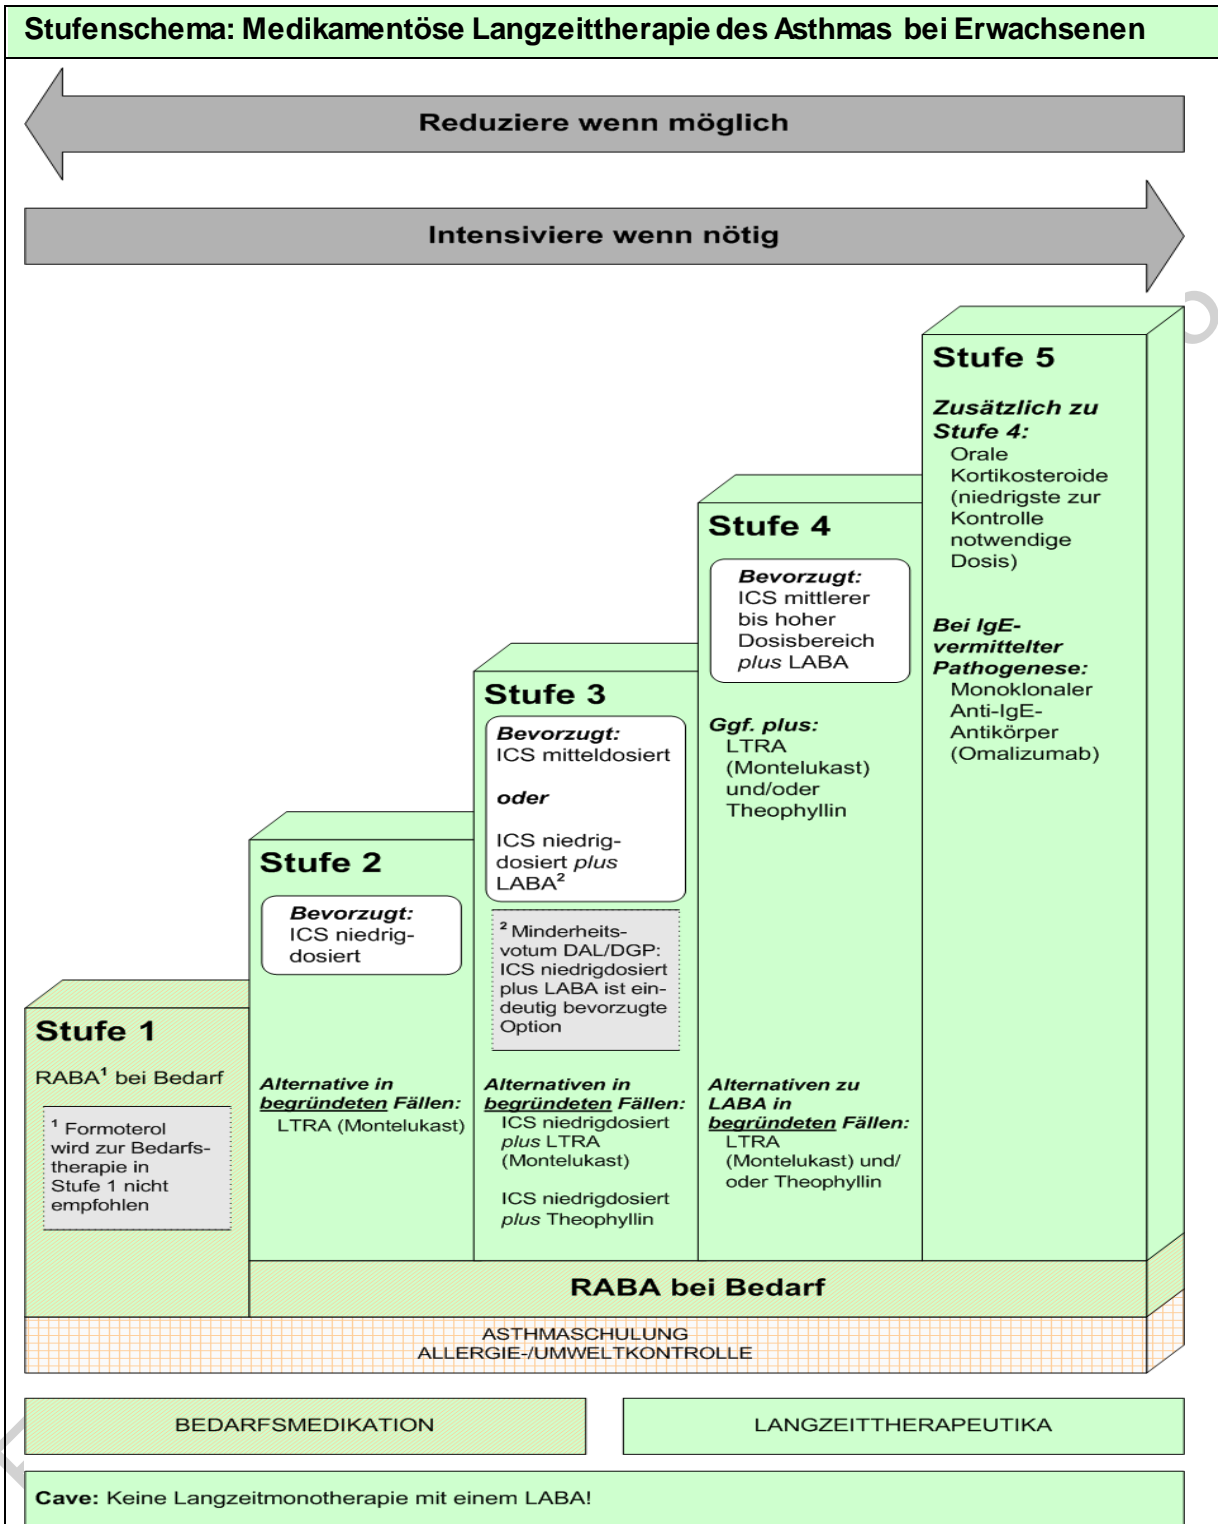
Stufenschema: Medikamentöse Langzeittherapie des Asthmas bei Erwachsenen

Reduziere wenn möglich

Intensiviere wenn nötig

Stufe 1

RABA$^1$ bei Bedarf

$^1$ Formoterol wird zur Bedarfstherapie in Stufe 1 nicht empfohlen

Stufe 2

Bevorzugt: ICS niedrigdosiert

Alternative in begründeten Fällen: LTRA (Montelukast)

Stufe 3

Bevorzugt: ICS mitteldosiert

oder

ICS niedrigdosiert plus LABA$^2$

$^2$ Minderheitsvotum DAL/DGP: ICS niedrigdosiert plus LABA ist eindeutig bevorzugte Option

Alternativen in begründeten Fällen: ICS niedrigdosiert plus LTRA (Montelukast)

ICS niedrigdosiert plus Theophyllin

Stufe 4

Bevorzugt: ICS mittlerer bis hoher Dosisbereich plus LABA

Ggf. plus: LTRA (Montelukast) und/oder Theophyllin

Alternativen zu LABA in begründeten Fällen: LTRA (Montelukast) und/ oder Theophyllin

Stufe 5

Zusätzlich zu Stufe 4: Orale Kortikosteroide (niedrigste zur Kontrolle notwendige Dosis)

Bei IgE-vermittelter Pathogenese: Monoklonaler Anti-IgE-Antikörper (Omalizumab)

RABA bei Bedarf

ASTHMASCHULUNG
ALLERGIE-/UMWELTKONTROLLE

BEDARFSMEDIKATION

LANGZEITTHERAPEUTIKA

Cave: Keine Langzeitmonotherapie mit einem LABA!